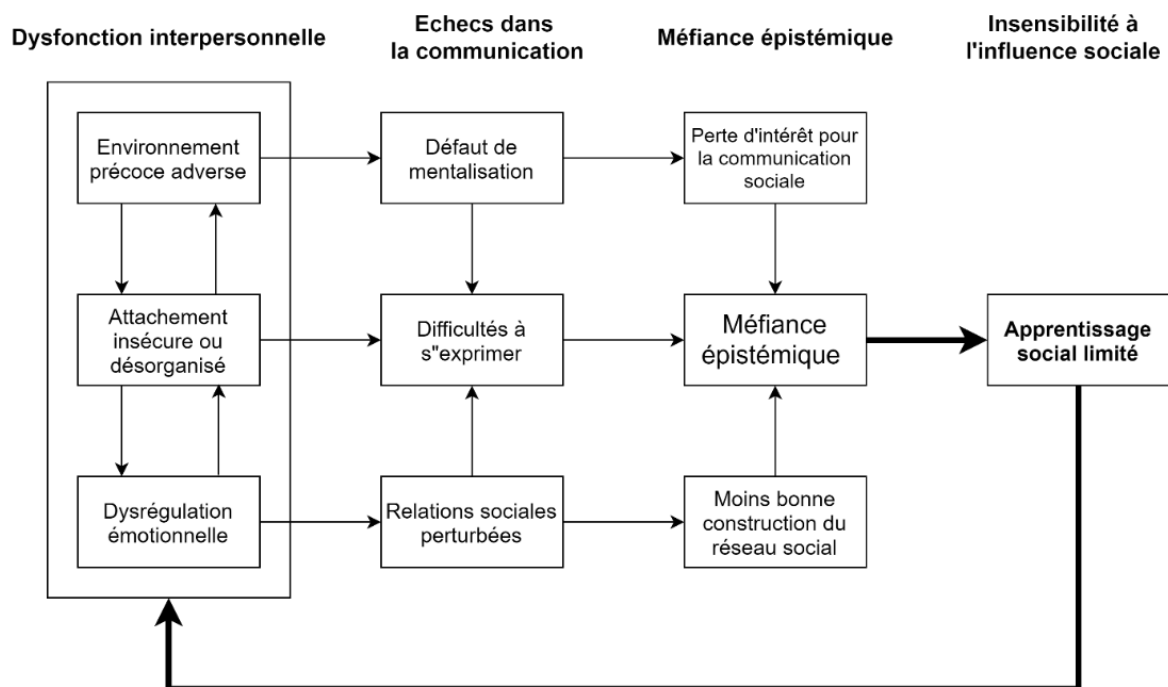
Dysfonction interpersonnelle

Echecs dans la communication

Méfiance épistémique

Insensibilité à l'influence sociale

Environnement précoce adverse

Défaut de mentalisation

Perte d'intérêt pour la communication sociale

Attachement insécure ou désorganisé

Difficultés à s"exprimer

Méfiance épistémique

Apprentissage social limité

Dysrégulation émotionnelle

Relations sociales perturbées

Moins bonne construction du réseau social